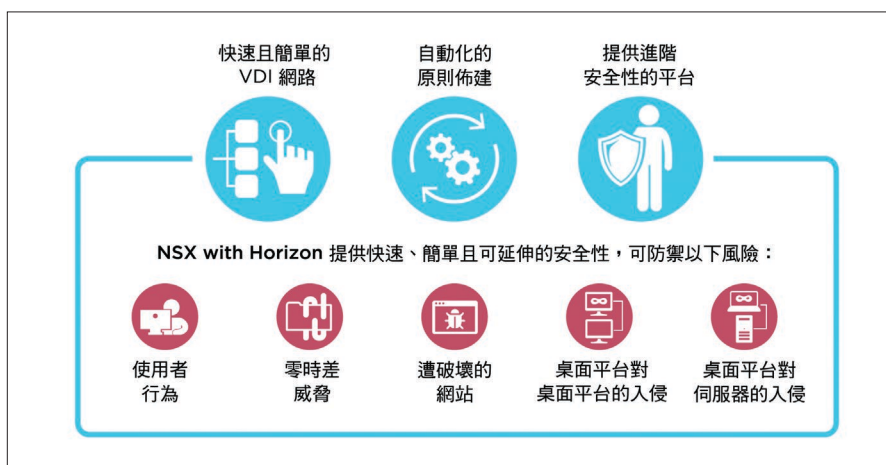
快速且簡單的
VDI 網路

自動化的
原則佈建

提供進階
安全性的平台

NSX with Horizon 提供快速、簡單且可延伸的安全性，可防禦以下風險：

使用者
行為

零時差
威脅

遭破壞的
網站

桌面平台對
桌面平台的入侵

桌面平台對
伺服器的入侵